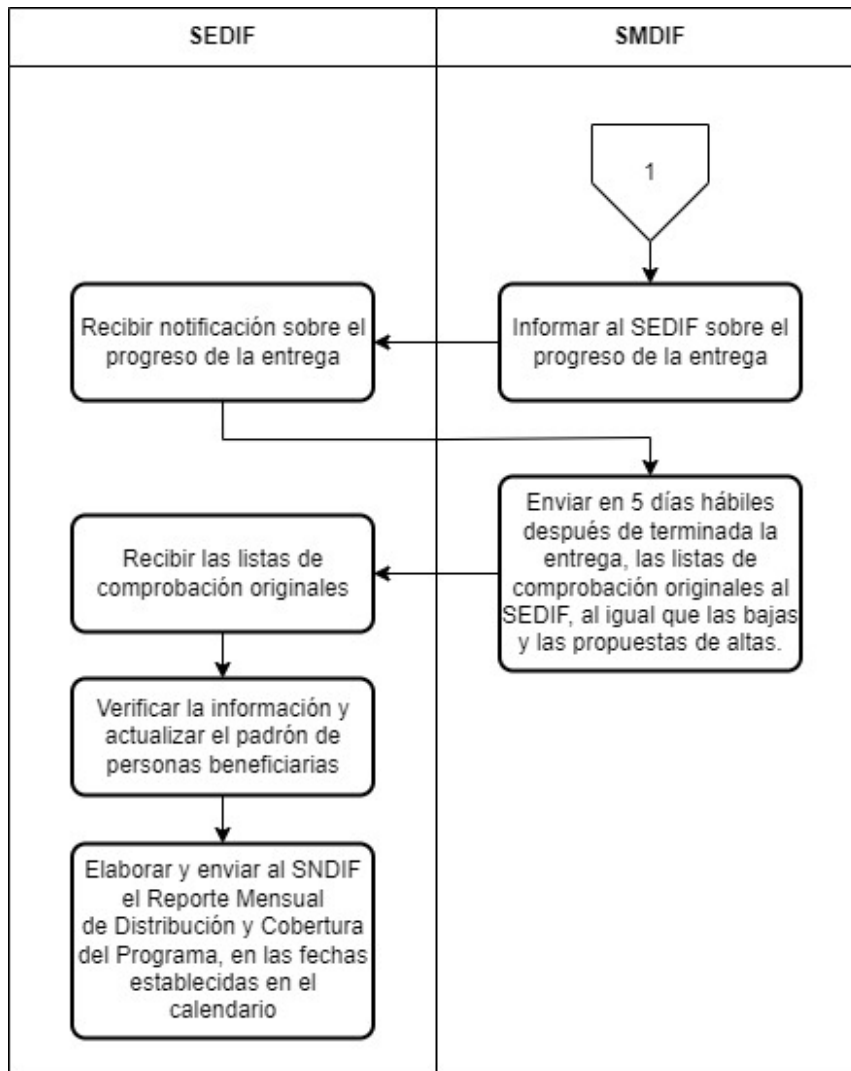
SEDIF

SMDIF

1

Informar al SEDIF sobre el progreso de la entrega

Recibir notificación sobre el progreso de la entrega

Enviar en 5 días hábiles después de terminada la entrega, las listas de comprobación originales al SEDIF, al igual que las bajas y las propuestas de altas.

Recibir las listas de comprobación originales

Verificar la información y actualizar el padrón de personas beneficiarias

Elaborar y enviar al SNDIF el Reporte Mensual de Distribución y Cobertura del Programa, en las fechas establecidas en el calendario